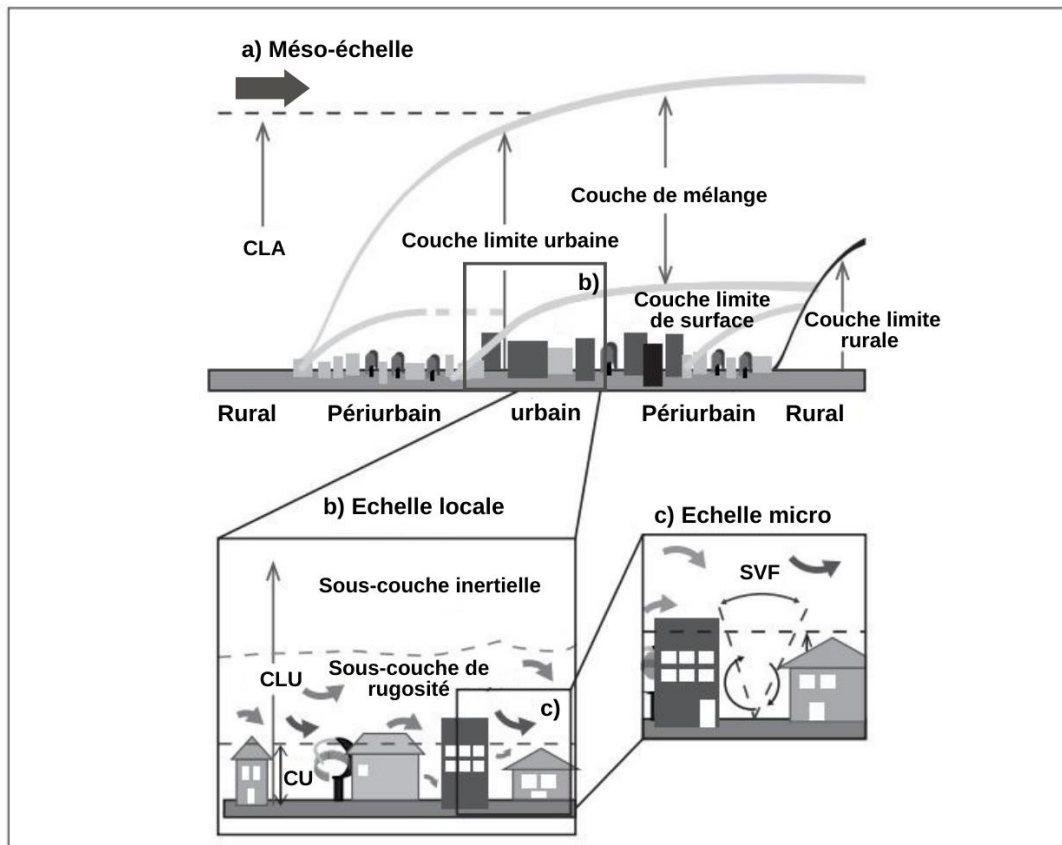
a) Méso-échelle

CLA

Couche limite urbaine

Couche de mélange

b)

Couche limite de surface

Couche limite rurale

Rural

Périurbain

urbain

Périurbain

Rural

b) Echelle locale

Sous-couche inertielle

CLU

Sous-couche de rugosité

c)

CU

c) Echelle micro

SVF